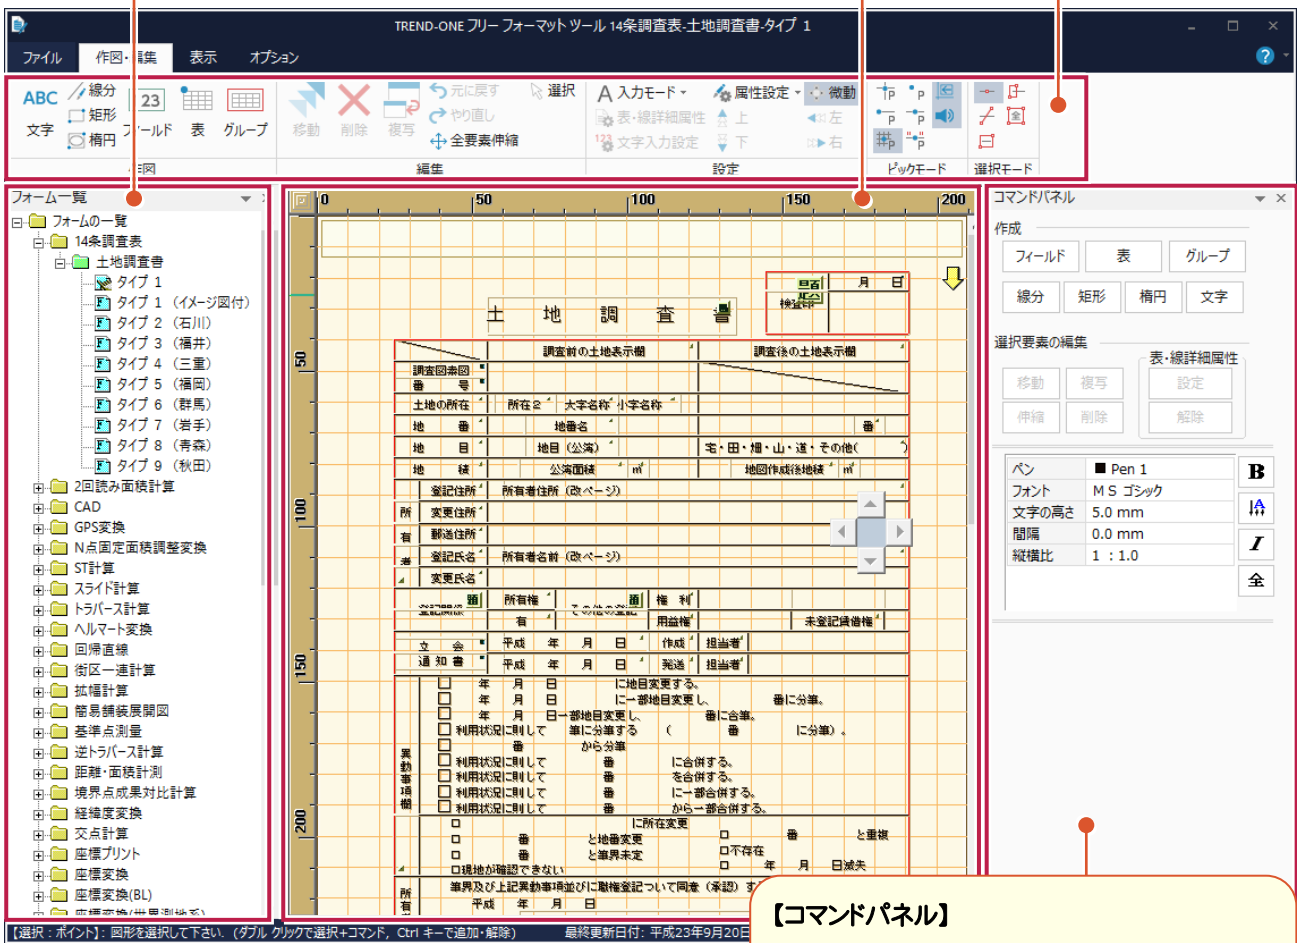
TREND-ONE フリー フォーマット ツール 14条調査表-土地調査書-タイプ 1

ファイル　作図・編集　表示　オプション

ABC 文字　線分　矩形　楕円　23 フィールド　表　グループ　作図
移動　削除　複写　元に戻す　やり直し　全要素伸縮　選択　編集
入力モード　表・線詳細属性　文字入力設定　属性設定　微動　上　下　左　右　設定
ピックモード　選択モード

フォーム一覧
フォームの一覧
14条調査表
土地調査書
タイプ 1
タイプ 1（イメージ図付）
タイプ 2（石川）
タイプ 3（福井）
タイプ 4（三重）
タイプ 5（福岡）
タイプ 6（群馬）
タイプ 7（岩手）
タイプ 8（青森）
タイプ 9（秋田）
2回読み面積計算
CAD
GPS変換
N点固定面積調整変換
ST計算
スライド計算
トラバース計算
ヘルマート変換
回帰直線
街区一連計算
拡幅計算
簡易舗装展開図
基準点測量
逆トラバース計算
距離・面積計測
境界点成果対比計算
経緯度変換
交点計算
座標プリント
座標変換
座標変換(BL)
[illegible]

0　50　100　150　200
50　100　150　200

土　地　調　査　書
月　日　検査者
調査前の土地表示欄　調査後の土地表示欄
調査図素図　番　号
土地の所在　所在２　大字名称　小字名称
地　番　地番名　番
地　目　地目（公簿）　宅・田・畑・山・道・その他(　)
地　積　公簿面積　㎡　地図作成後地積　㎡
所　有　者　登記住所　所有者住所（改ページ）　変更住所　郵送住所　登記氏名　所有者名前（改ページ）　変更氏名
所有権　有　その他の権利　権　利　用益権　未登記賃借権
立　会　平成　年　月　日　作成　担当者
通知書　平成　年　月　日　発送　担当者
異動事項欄
年　月　日　に地目変更する。
年　月　日　に一部地目変更し、　番に分筆。
年　月　日一部地目変更し、　番に合筆。
利用状況に則して　筆に分筆する　（　番　に分筆）。
番　から分筆
利用状況に則して　番　に合併する。
利用状況に則して　番　を合併する。
利用状況に則して　番　に一部合併する。
利用状況に則して　番　から一部合併する。
に所在変更
番　と地番変更　番　と重複
番　と筆界未定　不存在
現地が確認できない　年　月　日滅失
筆界及び上記異動事項並びに職権登記について同意（承認）す
所有　平成　年　月　日

コマンドパネル
作成
フィールド　表　グループ
線分　矩形　楕円　文字
選択要素の編集
移動　複写　伸縮　削除
表・線詳細属性
設定　解除
| ペン | ■ Pen 1 |
|---|---|
| フォント | ＭＳ ゴシック |
| 文字の高さ | 5.0 mm |
| 間隔 | 0.0 mm |
| 縦横比 | 1 ：1.0 |
B　I　全

【選択：ポイント】：図形を選択して下さい。（ダブル クリックで選択+コマンド、Ctrl キーで追加・解除）　最終更新日付：平成23年9月20日

【コマンドパネル】